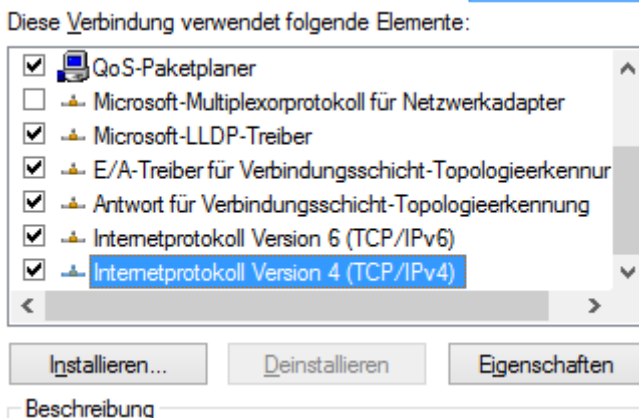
Diese Verbindung verwendet folgende Elemente:

☑ QoS-Paketplaner
☐ Microsoft-Multiplexorprotokoll für Netzwerkadapter
☑ Microsoft-LLDP-Treiber
☑ E/A-Treiber für Verbindungsschicht-Topologieerkennur
☑ Antwort für Verbindungsschicht-Topologieerkennung
☑ Internetprotokoll Version 6 (TCP/IPv6)
☑ Internetprotokoll Version 4 (TCP/IPv4)

Installieren...
Deinstallieren
Eigenschaften

Beschreibung